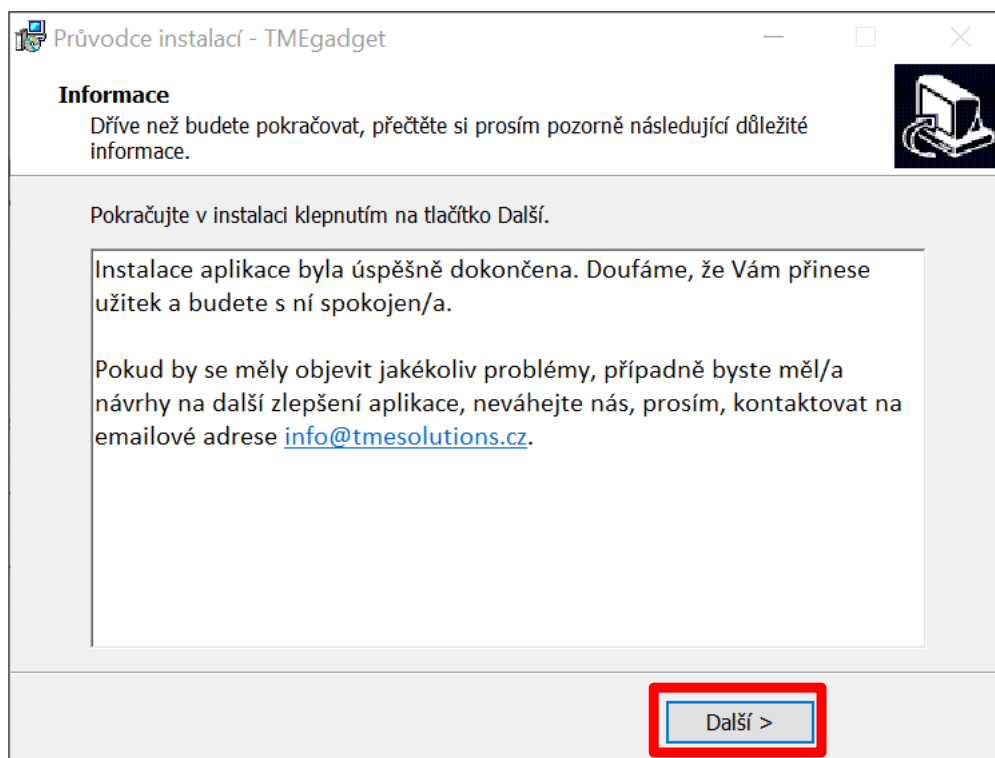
Průvodce instalací - TMEgadget

Informace
Dříve než budete pokračovat, přečtěte si prosím pozorně následující důležité informace.

Pokračujte v instalaci klepnutím na tlačítko Další.

Instalace aplikace byla úspěšně dokončena. Doufáme, že Vám přinese užitek a budete s ní spokojen/a.

Pokud by se měly objevit jakékoliv problémy, případně byste měl/a návrhy na další zlepšení aplikace, neváhejte nás, prosím, kontaktovat na emailové adrese info@tmesolutions.cz.

Další >